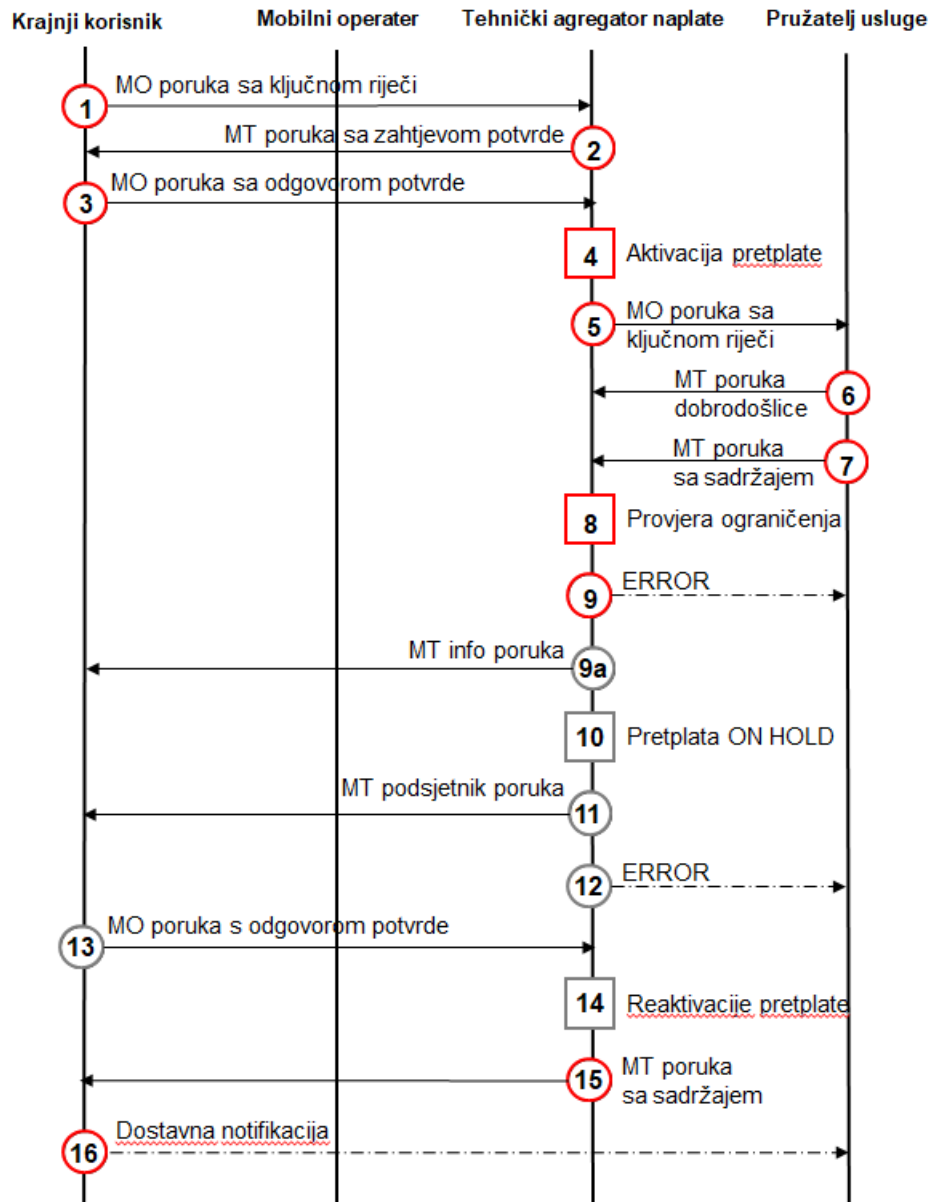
Krajnji korisnik

Mobilni operater

Tehnički agregator naplate

Pružatelj usluge

1 MO poruka sa ključnom riječi

2 MT poruka sa zahtjevom potvrde

3 MO poruka sa odgovorom potvrde

4 Aktivacija pretplate

5 MO poruka sa ključnom riječi

6 MT poruka dobrodošlice

7 MT poruka sa sadržajem

8 Provjera ograničenja

9 ERROR

9a MT info poruka

10 Pretplata ON HOLD

11 MT podsjetnik poruka

12 ERROR

13 MO poruka s odgovorom potvrde

14 Reaktivacije pretplate

15 MT poruka sa sadržajem

16 Dostavna notifikacija